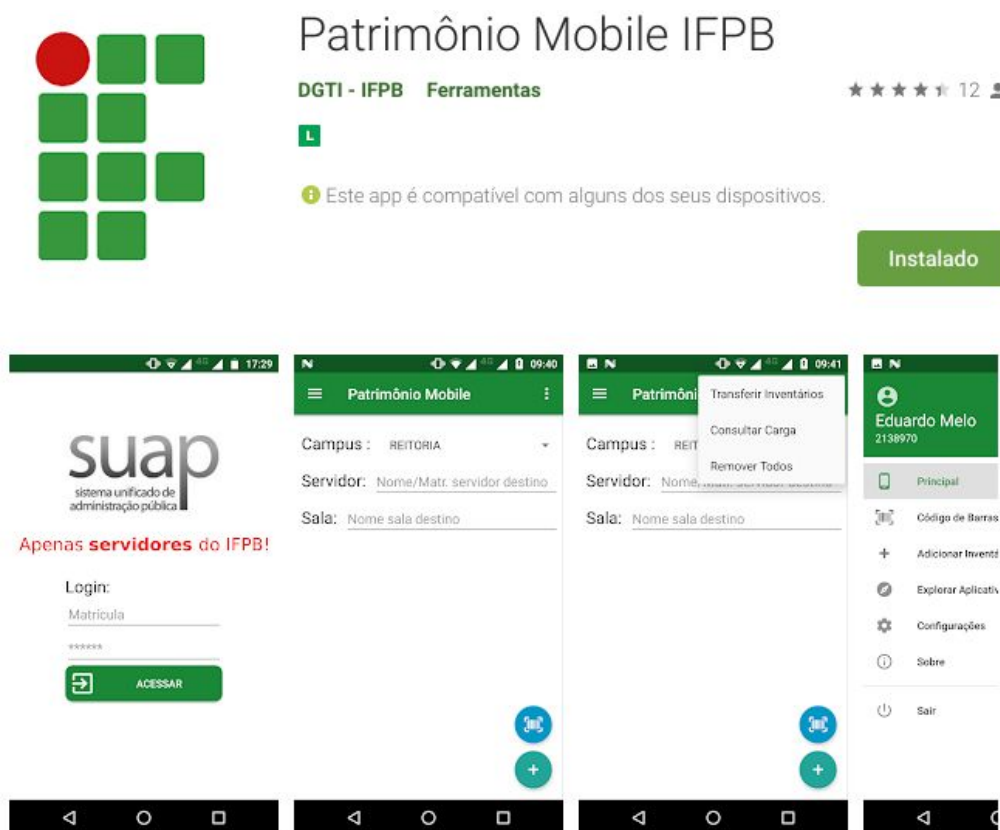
Patrimônio Mobile IFPB

DGTI - IFPB Ferramentas

12

L

Este app é compatível com alguns dos seus dispositivos.

Instalado

17:29

suap
sistema unificado de administração pública

Apenas servidores do IFPB!

Login:
Matrícula
******
ACESSAR

N 09:40
Patrimônio Mobile

Campus : REITORIA
Servidor: Nome/Matr. servidor destino
Sala: Nome sala destino

N 09:41
Patrimôni
Transferir Inventários
Consultar Carga
Remover Todos

Campus : REIT
Servidor: Nome
Sala: Nome sala destino

N
Eduardo Melo
2138970
Principal
Código de Barras
Adicionar Inventá
Explorar Aplicativ
Configurações
Sobre
Sair